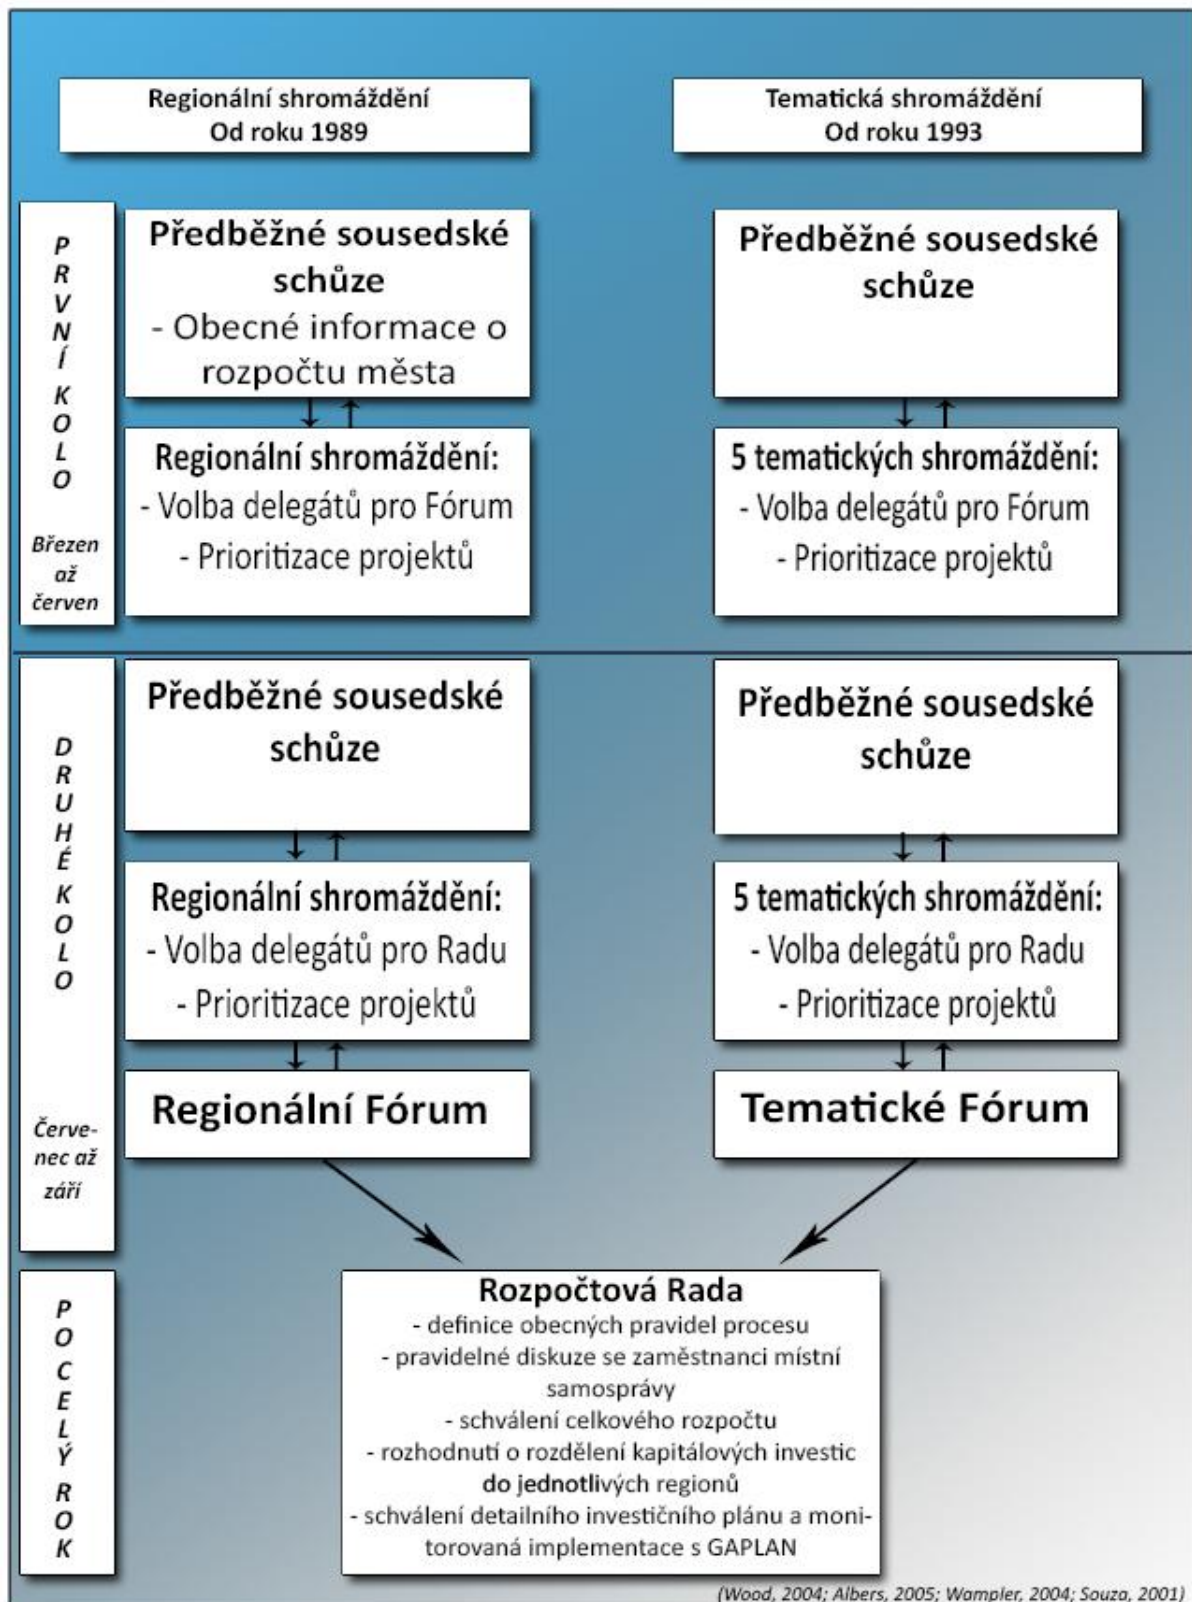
Regionální shromáždění
Od roku 1989

Tematická shromáždění
Od roku 1993

PRVNÍ KOLO

Březen až červen

Předběžné sousedské schůze
- Obecné informace o rozpočtu města

Předběžné sousedské schůze

Regionální shromáždění:
- Volba delegátů pro Fórum
- Prioritizace projektů

5 tematických shromáždění:
- Volba delegátů pro Fórum
- Prioritizace projektů

DRUHÉ KOLO

Červenec až září

Předběžné sousedské schůze

Předběžné sousedské schůze

Regionální shromáždění:
- Volba delegátů pro Radu
- Prioritizace projektů

5 tematických shromáždění:
- Volba delegátů pro Radu
- Prioritizace projektů

Regionální Fórum

Tematické Fórum

POCELÝ ROK

Rozpočtová Rada
- definice obecných pravidel procesu
- pravidelné diskuze se zaměstnanci místní samosprávy
- schválení celkového rozpočtu
- rozhodnutí o rozdělení kapitálových investic do jednotlivých regionů
- schválení detailního investičního plánu a monitorovaná implementace s GAPLAN

(Wood, 2004; Albers, 2005; Wampler, 2004; Souza, 2001)